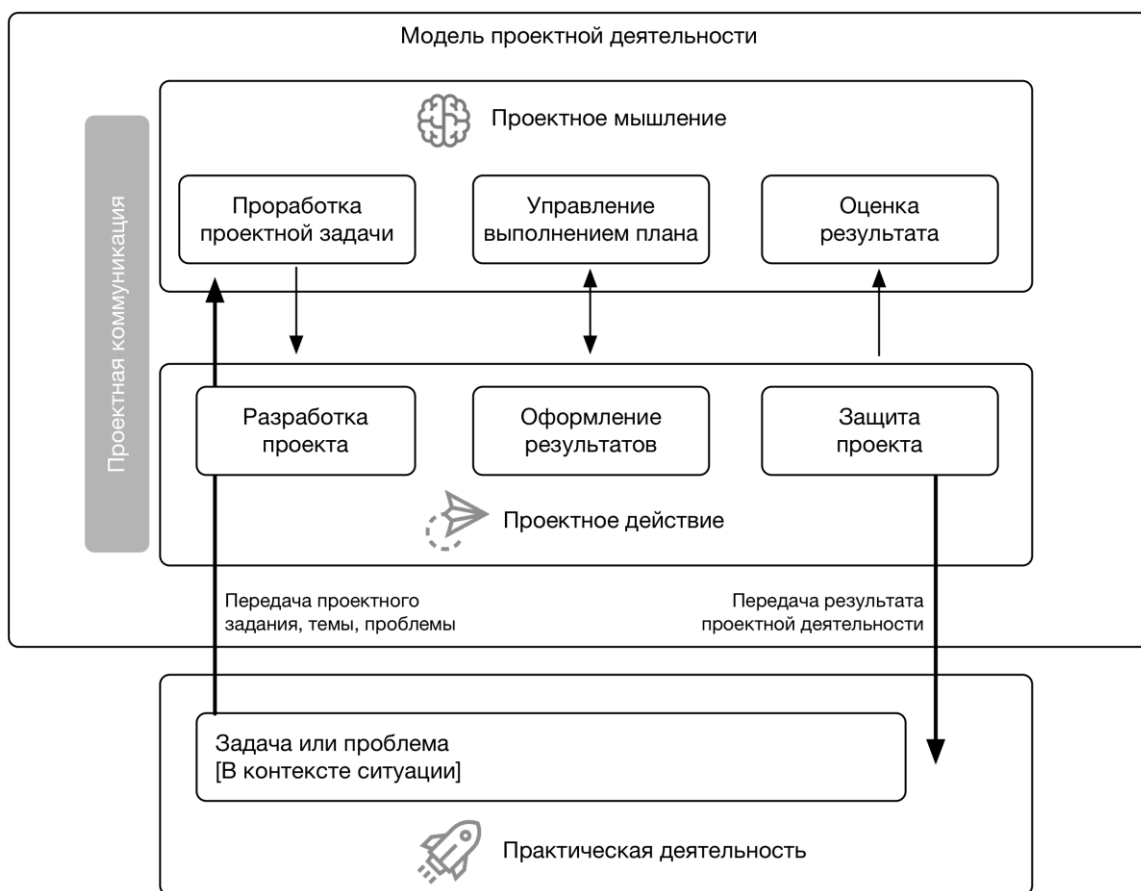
Модель проектной деятельности

Проектное мышление

Проектная коммуникация

Проработка проектной задачи

Управление выполнением плана

Оценка результата

Разработка проекта

Оформление результатов

Защита проекта

Проектное действие

Передача проектного задания, темы, проблемы

Передача результата проектной деятельности

Задача или проблема
[В контексте ситуации]

Практическая деятельность